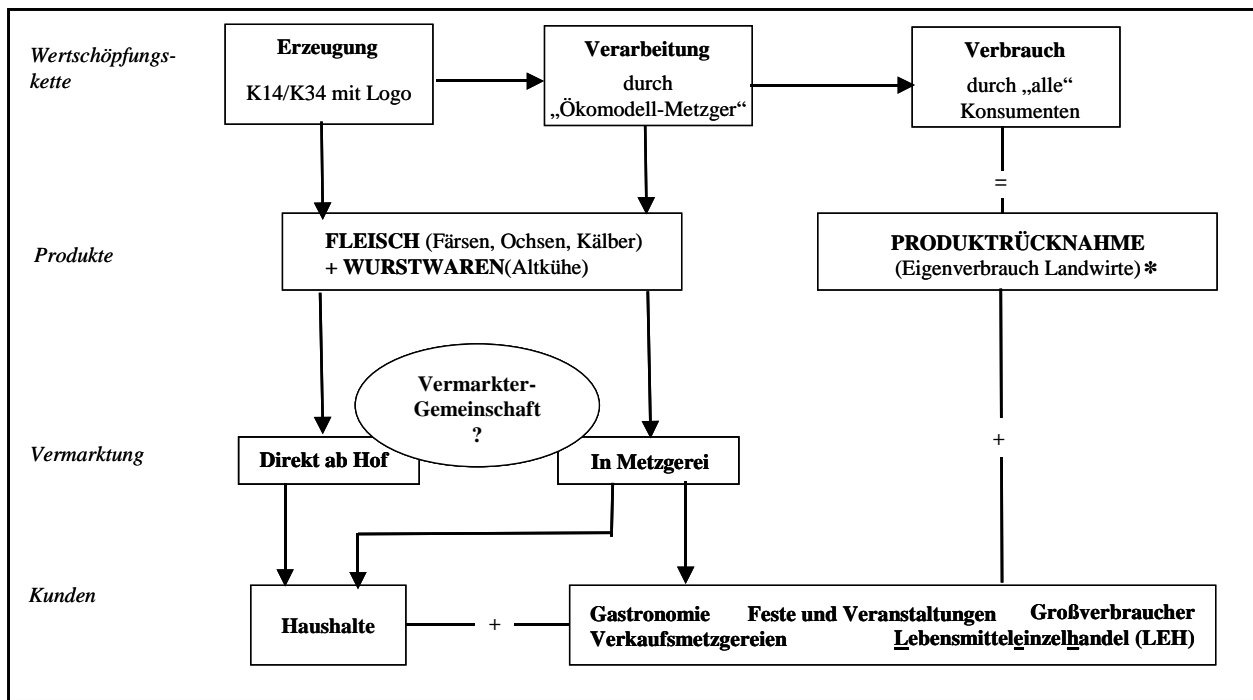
Wertschöpfungskette

Erzeugung
K14/K34 mit Logo

Verarbeitung
durch „Ökomodell-Metzger“

Verbrauch
durch „alle“ Konsumenten

=

Produkte

FLEISCH (Färsen, Ochsen, Kälber)
+ WURSTWAREN(Altkühe)

PRODUKTRÜCKNAHME
(Eigenverbrauch Landwirte)*

Vermarkter-Gemeinschaft
?

Vermarktung

Direkt ab Hof

In Metzgerei

+

Kunden

Haushalte

+

Gastronomie Feste und Veranstaltungen Großverbraucher
Verkaufsmetzgereien Lebensmitteleinzelhandel (LEH)